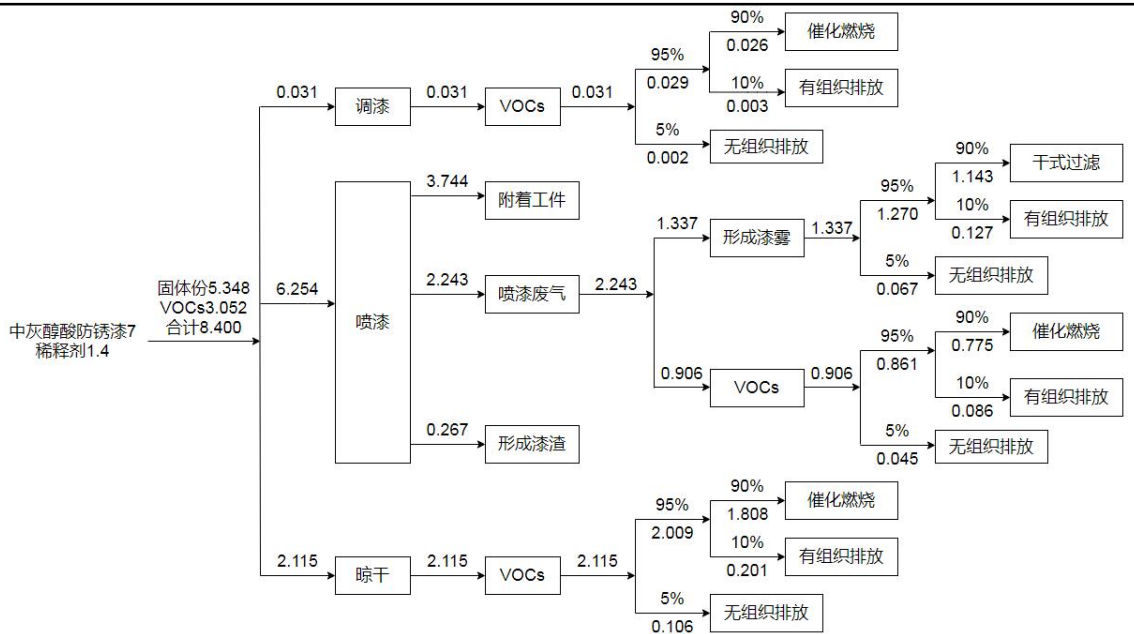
中灰醇酸防锈漆7
稀释剂1.4

固体份5.348
VOCs3.052
合计8.400

0.031
调漆
0.031
VOCs
0.031
95%
0.029
90%
0.026
催化燃烧
10%
0.003
有组织排放
5%
0.002
无组织排放

6.254
喷漆
3.744
附着工件
2.243
喷漆废气
2.243
1.337
形成漆雾
1.337
95%
1.270
90%
1.143
干式过滤
10%
0.127
有组织排放
5%
0.067
无组织排放
0.906
VOCs
0.906
95%
0.861
90%
0.775
催化燃烧
10%
0.086
有组织排放
5%
0.045
无组织排放
0.267
形成漆渣

2.115
晾干
2.115
VOCs
2.115
95%
2.009
90%
1.808
催化燃烧
10%
0.201
有组织排放
5%
0.106
无组织排放